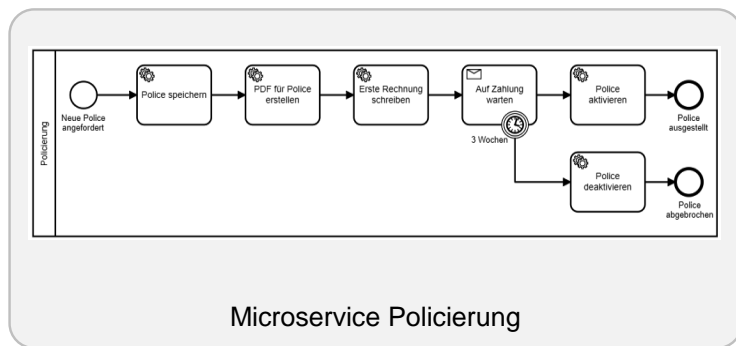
Policierung

Neue Police angefordert

Police speichern

PDF für Police erstellen

Erste Rechnung schreiben

Auf Zahlung warten

3 Wochen

Police aktivieren

Police ausgestellt

Police deaktivieren

Police abgebrochen

Microservice Policierung